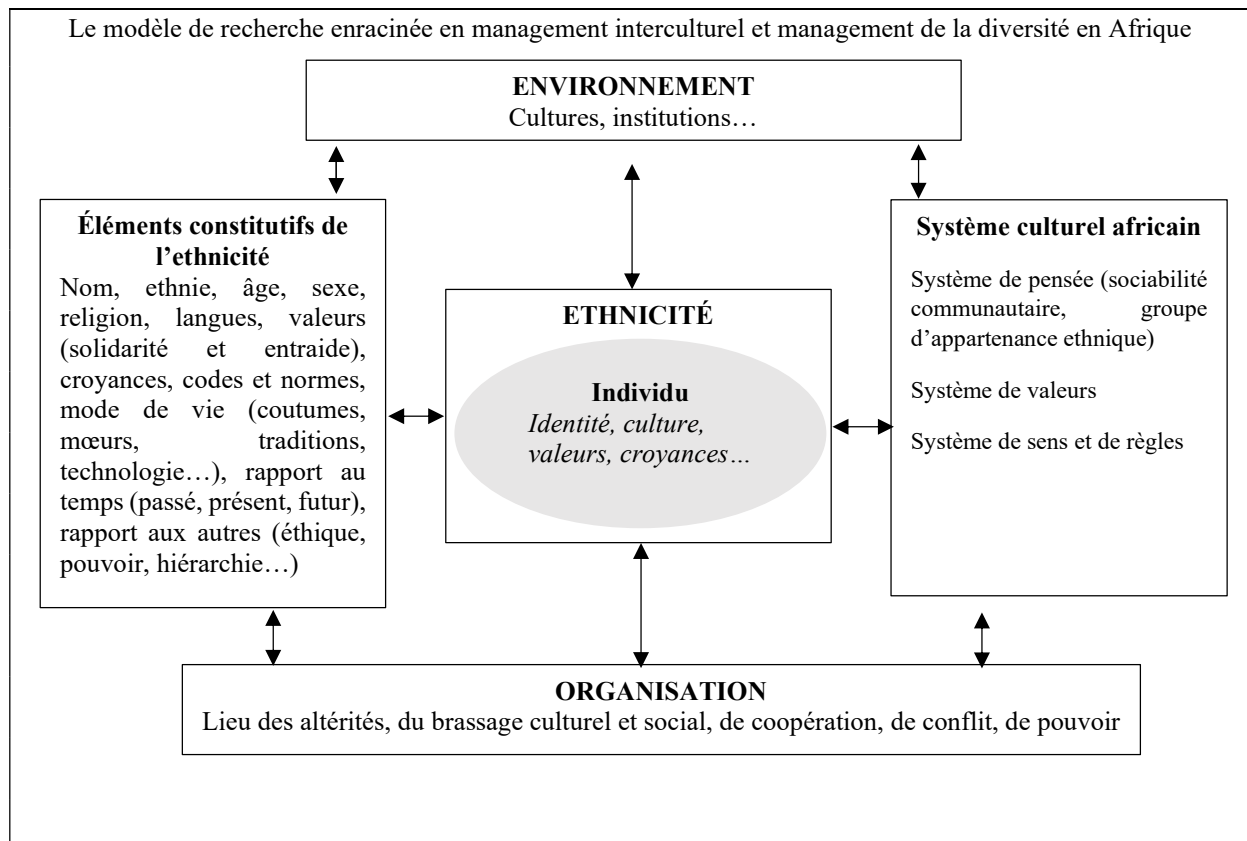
Le modèle de recherche enracinée en management interculturel et management de la diversité en Afrique

ENVIRONNEMENT
Cultures, institutions…

Éléments constitutifs de l'ethnicité
Nom, ethnie, âge, sexe, religion, langues, valeurs (solidarité et entraide), croyances, codes et normes, mode de vie (coutumes, mœurs, traditions, technologie…), rapport au temps (passé, présent, futur), rapport aux autres (éthique, pouvoir, hiérarchie…)

ETHNICITÉ

Individu
*Identité, culture, valeurs, croyances…*

Système culturel africain

Système de pensée (sociabilité communautaire, groupe d'appartenance ethnique)

Système de valeurs

Système de sens et de règles

ORGANISATION
Lieu des altérités, du brassage culturel et social, de coopération, de conflit, de pouvoir